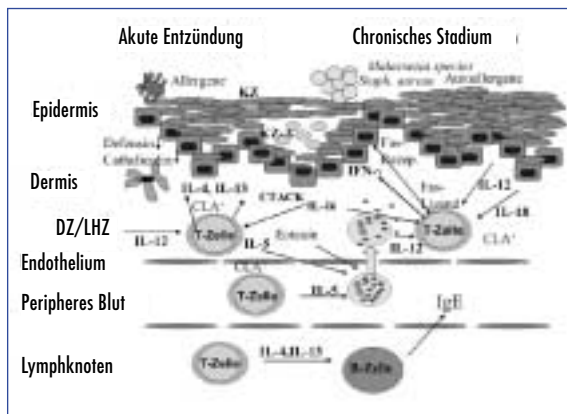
Akute Entzündung

Chronisches Stadium

Allergene

Malassezia species
Staph. aureus
Autoallergene

KZ

Epidermis

KZ-T

Defensine
Cathelicidin

Fas-Rezep.

Dermis

IFN

Fas-Ligand

IL-4, IL-13

IL-12

CTACK

IL-16

IL-18

DZ/LHZ

IL-12

CLA+

T-Zelle

T-Zelle

IL-12

CLA+

IL-5

Eotaxin

Endothelium

CLA

Peripheres Blut

T-Zelle

IL-5

IgE

Lymphknoten

T-Zelle

IL-4,IL-13

B-Zelle